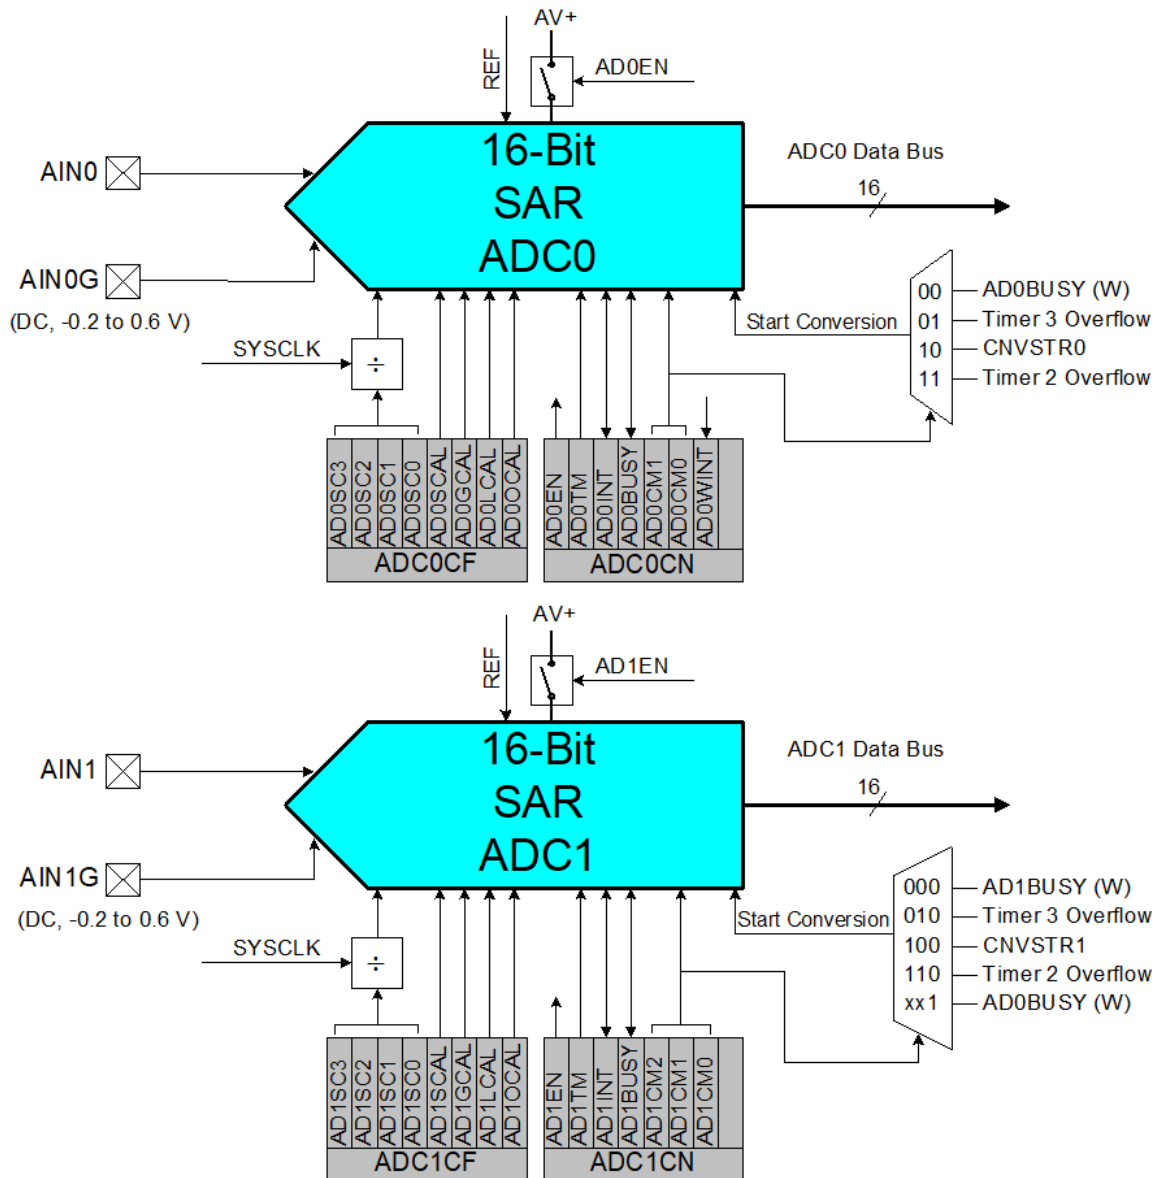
AV+

REF

AD0EN

16-Bit
SAR
ADC0

ADC0 Data Bus

16

AIN0

AIN0G

(DC, -0.2 to 0.6 V)

SYSCLK

÷

Start Conversion

00 AD0BUSY (W)
01 Timer 3 Overflow
10 CNVSTR0
11 Timer 2 Overflow

AD0SC3
AD0SC2
AD0SC1
AD0SC0
AD0SCAL
AD0GCAL
AD0LCAL
AD0OCAL
ADC0CF

AD0EN
AD0TM
AD0INT
AD0BUSY
AD0CM1
AD0CM0
AD0WINT
ADC0CN

AV+

REF

AD1EN

16-Bit
SAR
ADC1

ADC1 Data Bus

16

AIN1

AIN1G

(DC, -0.2 to 0.6 V)

SYSCLK

÷

Start Conversion

000 AD1BUSY (W)
010 Timer 3 Overflow
100 CNVSTR1
110 Timer 2 Overflow
xx1 AD0BUSY (W)

AD1SC3
AD1SC2
AD1SC1
AD1SC0
AD1SCAL
AD1GCAL
AD1LCAL
AD1OCAL
ADC1CF

AD1EN
AD1TM
AD1INT
AD1BUSY
AD1CM2
AD1CM1
AD1CM0
ADC1CN